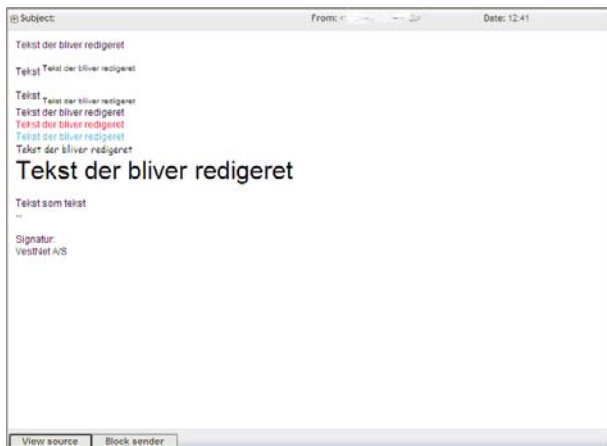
⊕ Subject:

From: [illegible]

Date: 12:41

Tekst der bliver redigeret

Tekst $^{\text{Tekst der bliver redigeret}}$

Tekst $_{\text{Tekst der bliver redigeret}}$

Tekst der bliver redigeret

Tekst der bliver redigeret

Tekst der bliver redigeret

Tekst der bliver redigeret

Tekst der bliver redigeret

Tekst som tekst

--

Signatur:

VestNet A/S

View source

Block sender